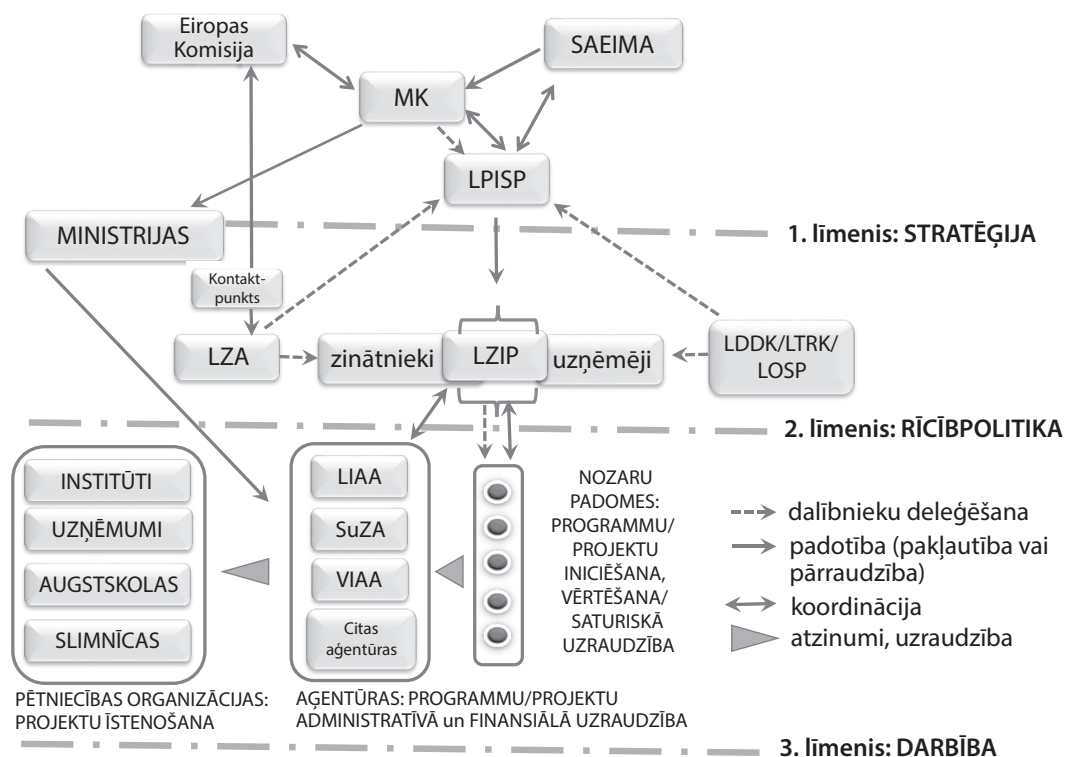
Eiropas Komisija

SAEIMA

MK

LPISP

MINISTRIJAS

1. līmenis: STRATĒĢIJA

Kontakt-punkts

LZA

zinātnieki

LZIP

uzņēmēji

LDDK/LTRK/ LOSP

2. līmenis: RĪCĪBPOLITIKA

INSTITŪTI

UZŅĒMUMI

AUGSTSKOLAS

SLIMNĪCAS

LIAA

SuZA

VIAA

Citas aģentūras

NOZARU PADOMES: PROGRAMMU/ PROJEKTU INICIĒŠANA, VĒRTĒŠANA/ SATURISKĀ UZRAUDZĪBA

dalībnieku deleģēšana

padotība (pakļautība vai pārraudzība)

koordinācija

atzinumi, uzraudzība

PĒTNIECĪBAS ORGANIZĀCIJAS: PROJEKTU ĪSTENOŠANA

AĢENTŪRAS: PROGRAMMU/PROJEKTU ADMINISTRATĪVĀ un FINANSIĀLĀ UZRAUDZĪBA

3. līmenis: DARBĪBA